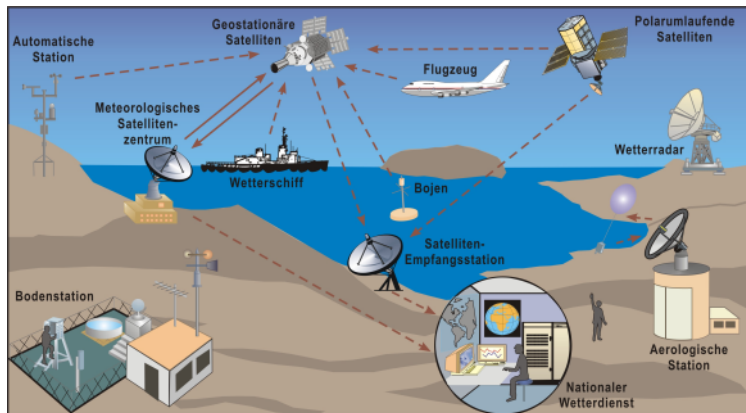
Automatische Station

Geostationäre Satelliten

Polarumlaufende Satelliten

Flugzeug

Meteorologisches Satellitenzentrum

Wetterradar

Wetterschiff

Bojen

Satelliten-Empfangsstation

Bodenstation

Aerologische Station

Nationaler Wetterdienst